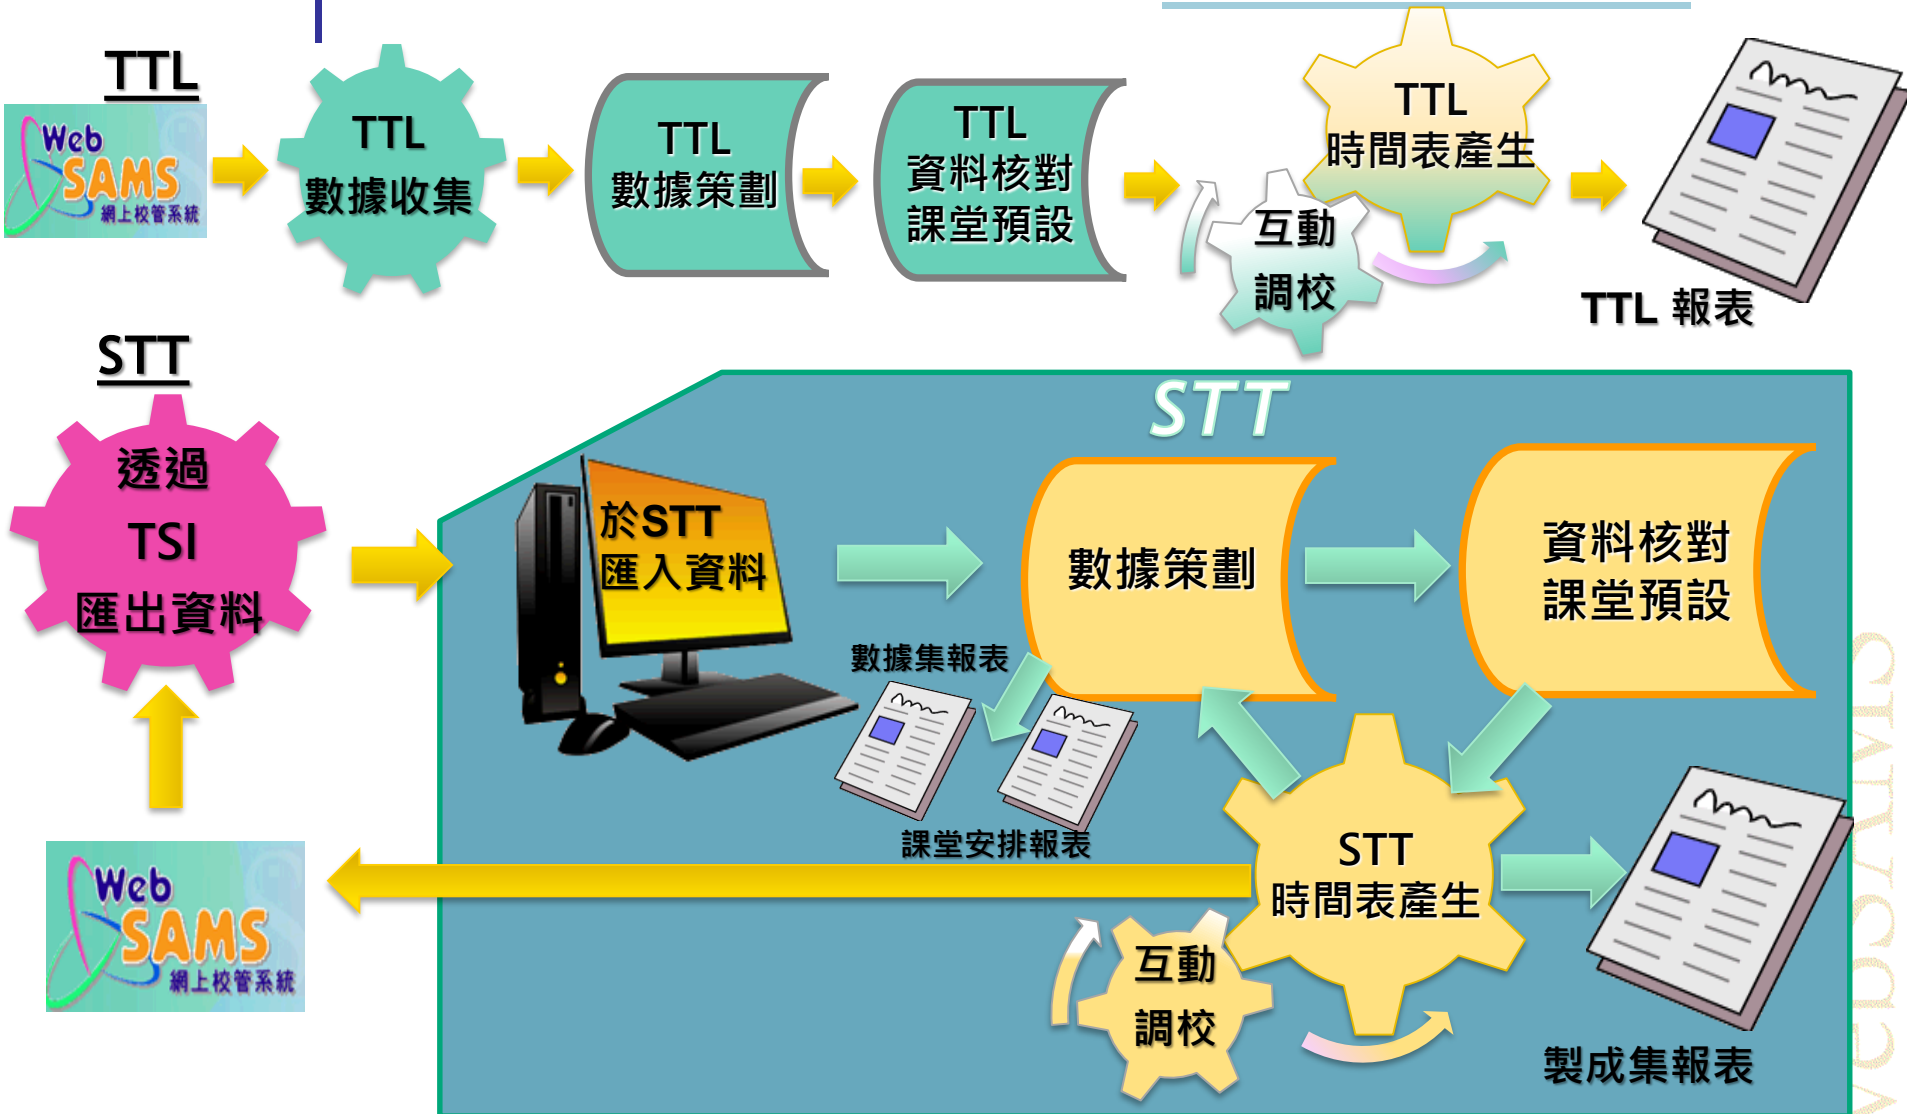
TTL

Web SAMS 網上校管系統

TTL 數據收集

TTL 數據策劃

TTL 資料核對 課堂預設

TTL 時間表產生

互動 調校

TTL 報表

STT

透過 TSI 匯出資料

Web SAMS 網上校管系統

STT

於STT 匯入資料

數據策劃

資料核對 課堂預設

數據集報表

課堂安排報表

STT 時間表產生

互動 調校

製成集報表

WebSAMS